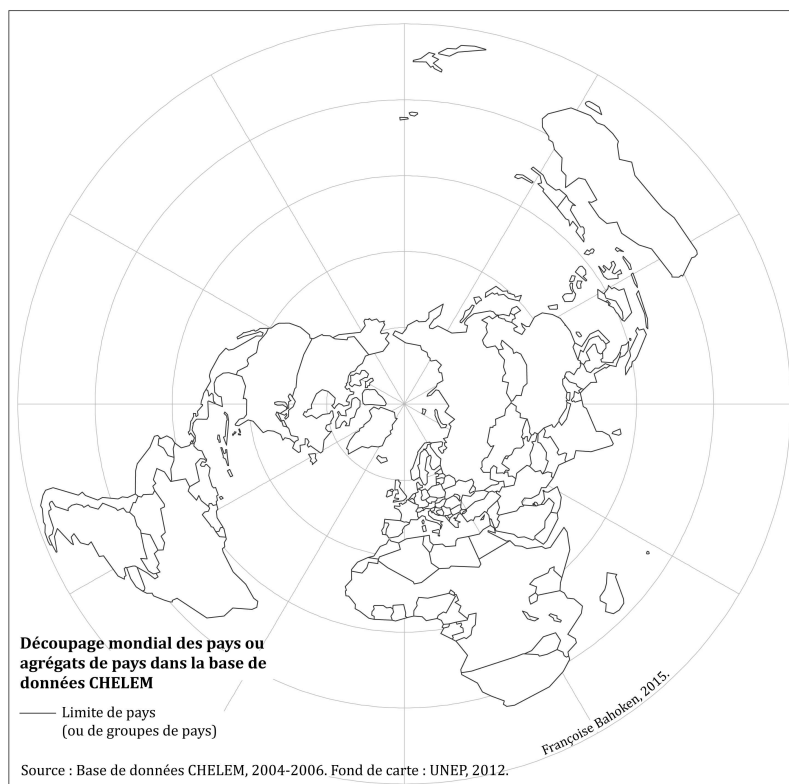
**Découpage mondial des pays ou agrégats de pays dans la base de données CHELEM**

Limite de pays
(ou de groupes de pays)

Françoise Bahoken, 2015.

Source : Base de données CHELEM, 2004-2006. Fond de carte : UNEP, 2012.